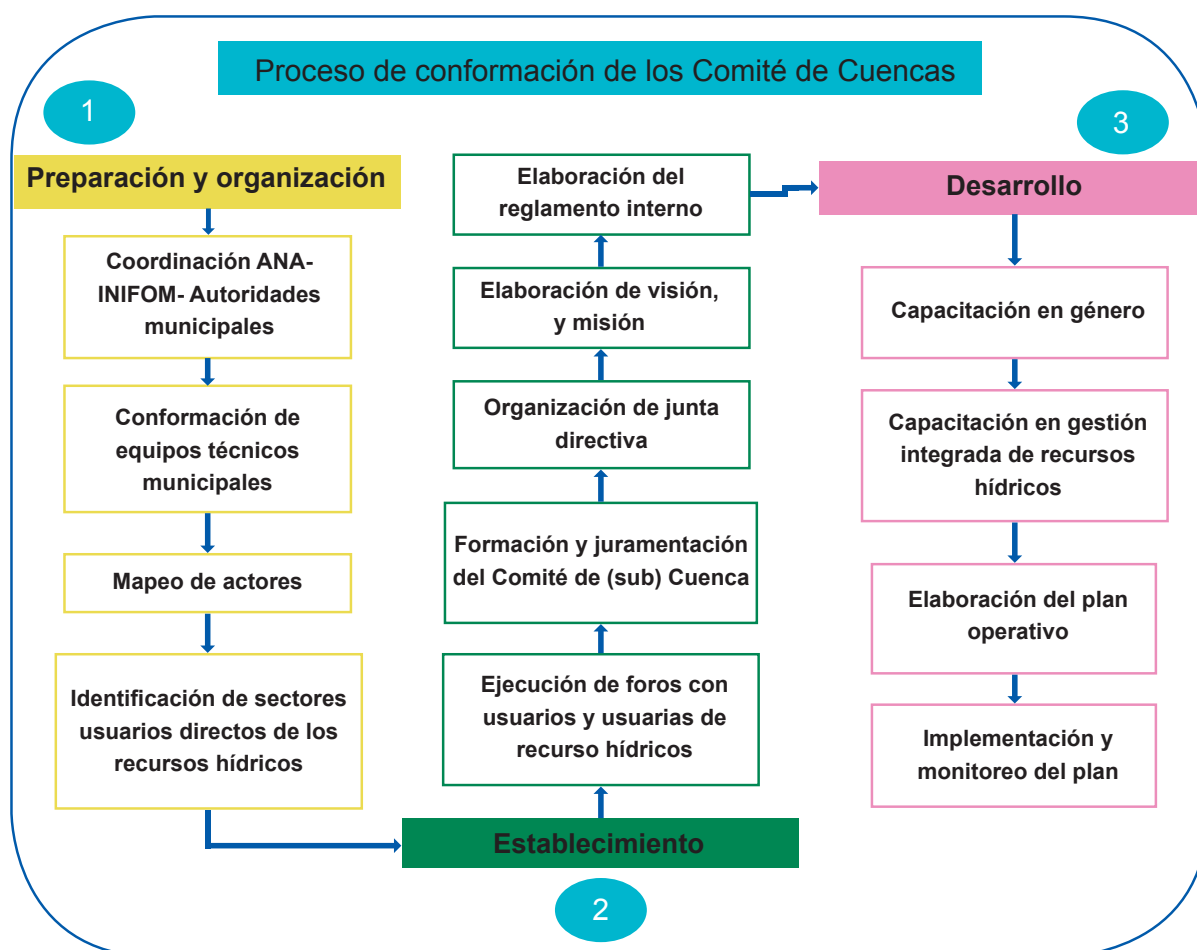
Proceso de conformación de los Comité de Cuencas

1

Preparación y organización

Coordinación ANA-INIFOM- Autoridades municipales

Conformación de equipos técnicos municipales

Mapeo de actores

Identificación de sectores usuarios directos de los recursos hídricos

Elaboración del reglamento interno

Elaboración de visión, y misión

Organización de junta directiva

Formación y juramentación del Comité de (sub) Cuenca

Ejecución de foros con usuarios y usuarias de recurso hídricos

Establecimiento

2

3

Desarrollo

Capacitación en género

Capacitación en gestión integrada de recursos hídricos

Elaboración del plan operativo

Implementación y monitoreo del plan